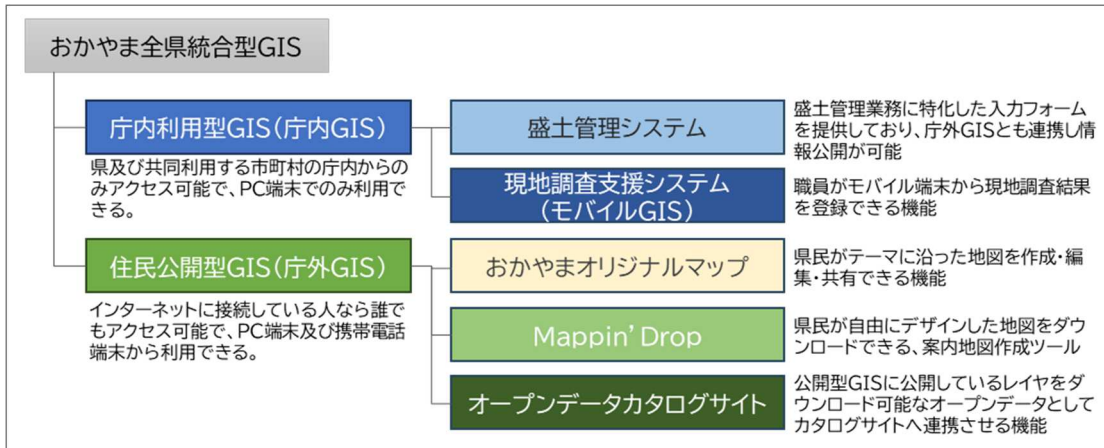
おかやま全県統合型GIS

庁内利用型GIS（庁内GIS）

県及び共同利用する市町村の庁内からのみアクセス可能で、PC端末でのみ利用できる。

盛土管理システム

盛土管理業務に特化した入力フォームを提供しており、庁外GISとも連携し情報公開が可能

現地調査支援システム（モバイルGIS）

職員がモバイル端末から現地調査結果を登録できる機能

住民公開型GIS（庁外GIS）

インターネットに接続している人なら誰でもアクセス可能で、PC端末及び携帯電話端末から利用できる。

おかやまオリジナルマップ

県民がテーマに沿った地図を作成・編集・共有できる機能

Mappin' Drop

県民が自由にデザインした地図をダウンロードできる、案内地図作成ツール

オープンデータカタログサイト

公開型GISに公開しているレイヤをダウンロード可能なオープンデータとしてカタログサイトへ連携させる機能